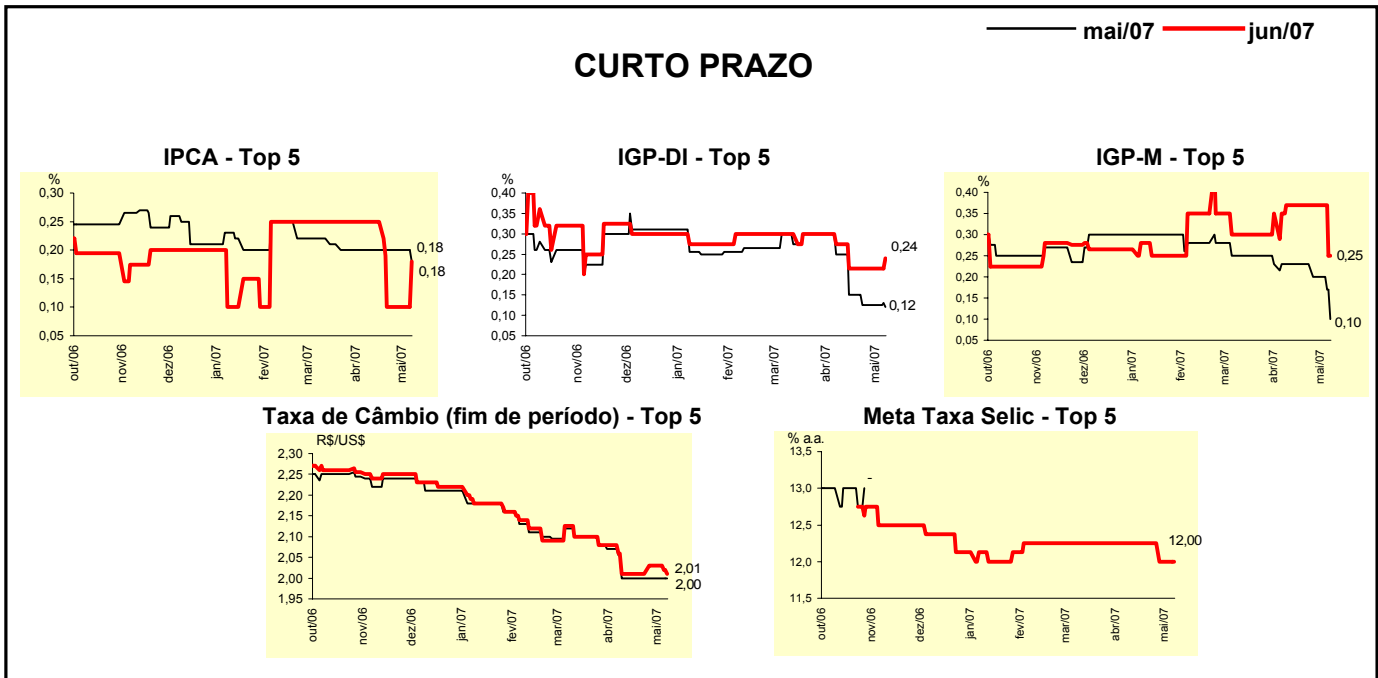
mai/07 jun/07

CURTO PRAZO

IPCA - Top 5

%
0,30
0,25
0,20
0,15
0,10
0,05
out/06 nov/06 dez/06 jan/07 fev/07 mar/07 abr/07 mai/07
0,18
0,18

IGP-DI - Top 5

%
0,40
0,35
0,30
0,25
0,20
0,15
0,10
0,05
out/06 nov/06 dez/06 jan/07 fev/07 mar/07 abr/07 mai/07
0,24
0,12

IGP-M - Top 5

%
0,40
0,35
0,30
0,25
0,20
0,15
0,10
0,05
out/06 nov/06 dez/06 jan/07 fev/07 mar/07 abr/07 mai/07
0,25
0,10

Taxa de Câmbio (fim de período) - Top 5

R$/US$
2,30
2,25
2,20
2,15
2,10
2,05
2,00
1,95
out/06 nov/06 dez/06 jan/07 fev/07 mar/07 abr/07 mai/07
2,01
2,00

Meta Taxa Selic - Top 5

% a.a.
13,5
13,0
12,5
12,0
11,5
out/06 nov/06 dez/06 jan/07 fev/07 mar/07 abr/07 mai/07
12,00